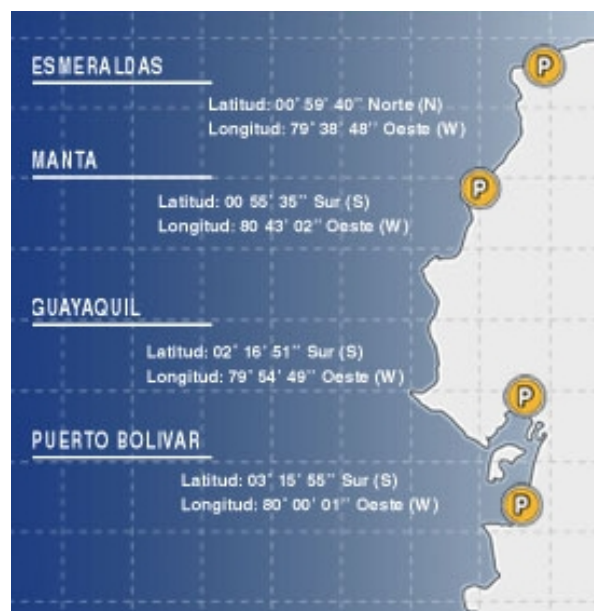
ESMERALDAS

Latitud: 00° 59' 40'' Norte (N)
Longitud: 79° 38' 48'' Oeste (W)

P

MANTA

Latitud: 00 55' 35'' Sur (S)
Longitud: 80 43' 02'' Oeste (W)

P

GUAYAQUIL

Latitud: 02° 16' 51'' Sur (S)
Longitud: 79° 54' 49'' Oeste (W)

P

PUERTO BOLIVAR

Latitud: 03° 15' 55'' Sur (S)
Longitud: 80° 00' 01'' Oeste (W)

P